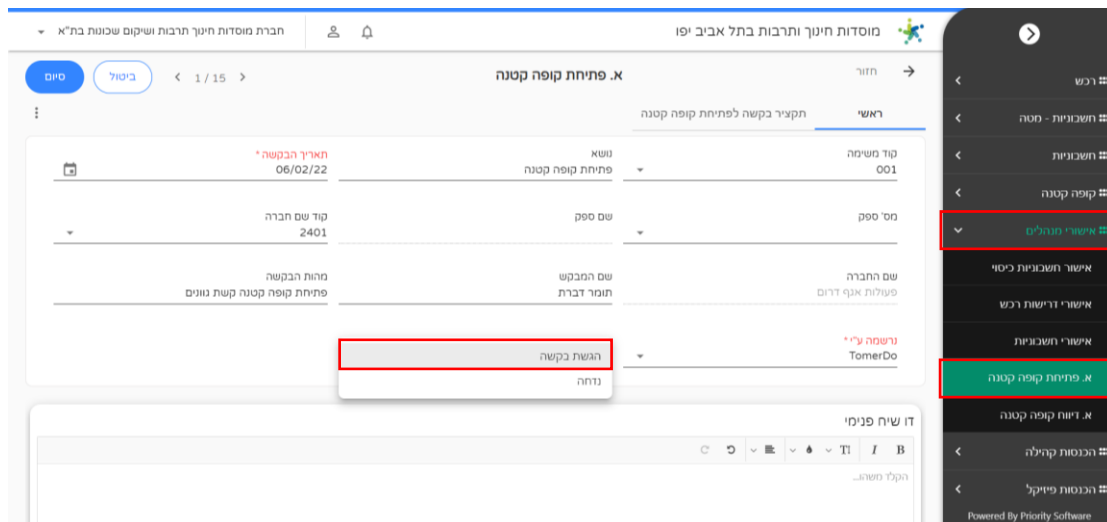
מוסדות חינוך ותרבות בתל אביב יפו
חברת מוסדות חינוך תרבות ושיקום שכונות בת"א

רכש
חשבוניות - מטה
חשבוניות
קופה קטנה
אישורי מנהלים
אישור חשבוניות כיסוי
אישורי דרישות רכש
אישורי חשבוניות
א. פתיחת קופה קטנה
א. דיווח קופה קטנה
הכנסות קהילה
הכנסות פיזיקל
Powered By Priority Software

חזור
א. פתיחת קופה קטנה
1/15
ביטול
סיום

ראשי
תקציר בקשה לפתיחת קופה קטנה

קוד משימה
001
נושא
פתיחת קופה קטנה
תאריך הבקשה *
06/02/22

מס' ספק
שם ספק
קוד שם חברה
2401

שם החברה
פעולות אגף דרום
שם המבקש
תומר דברת
מהות הבקשה
פתיחת קופה קטנה קשת גוונים

נרשמה ע"י *
TomerDo
הגשת בקשה
נדחה

דו שיח פנימי
B I Tl
הקלד משהו...